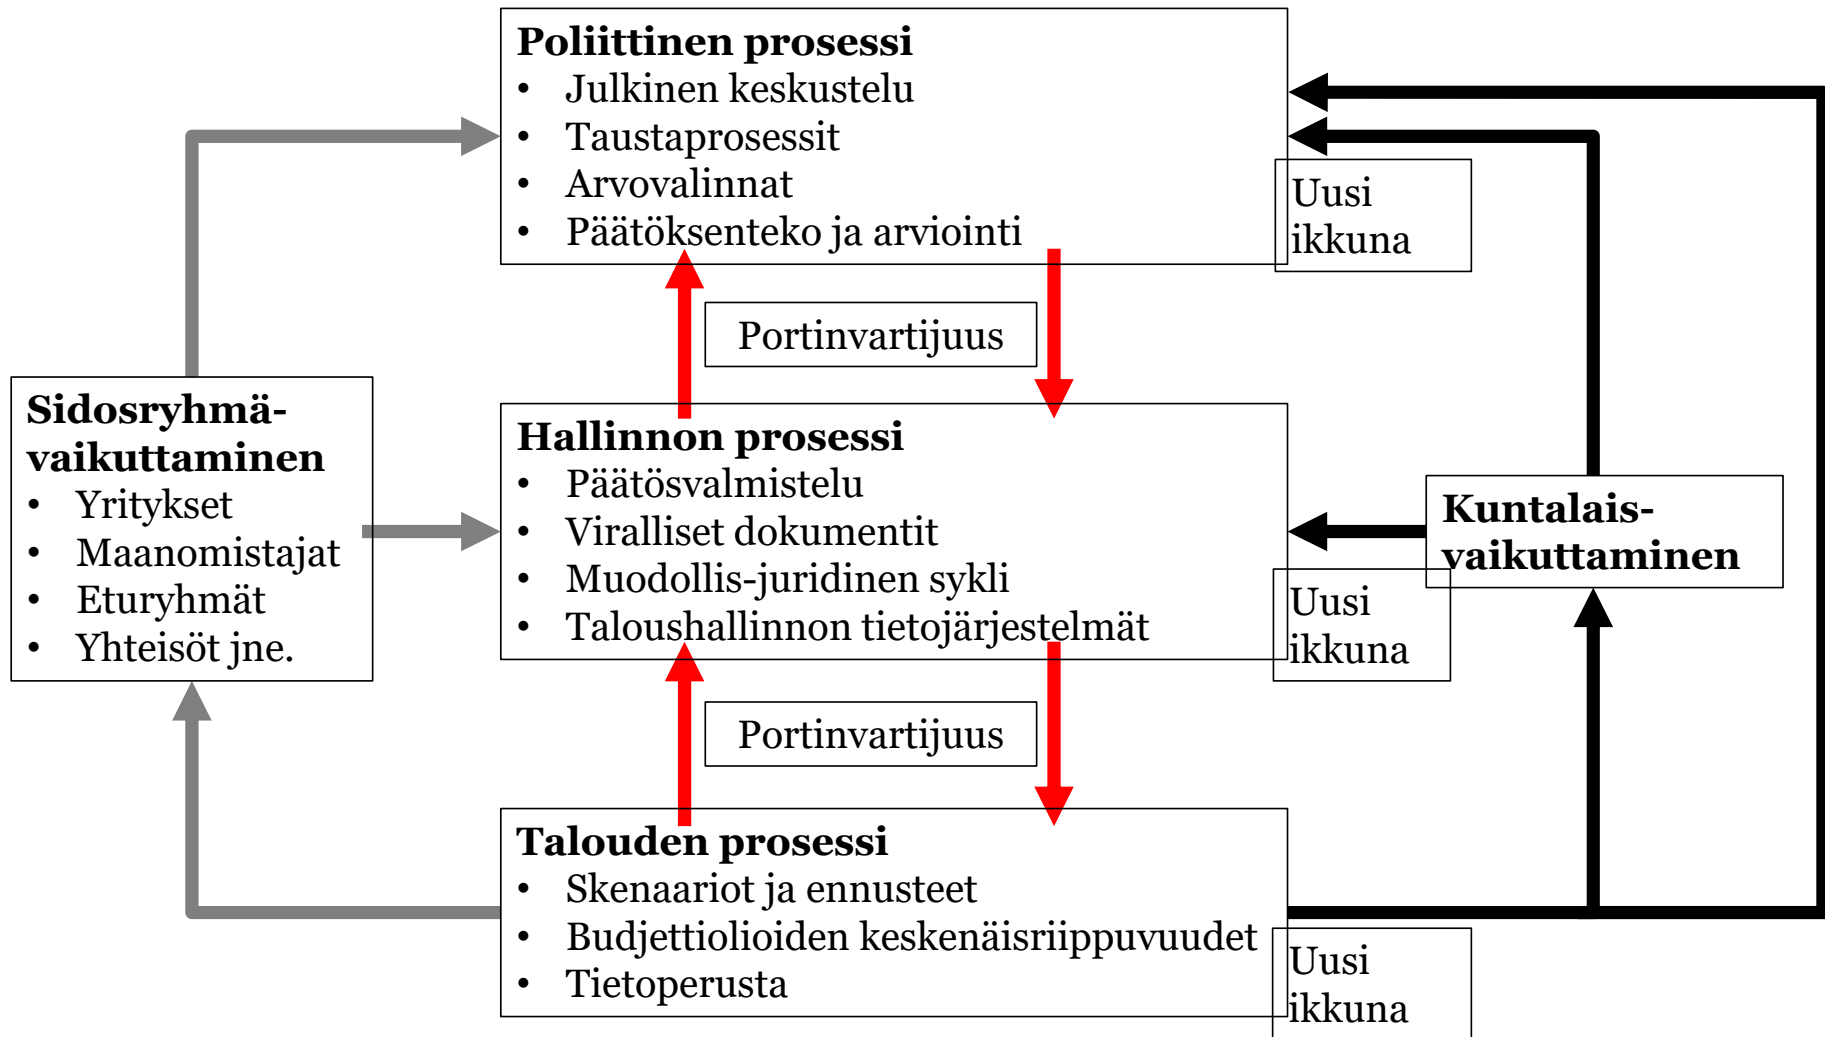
**Poliittinen prosessi**
- Julkinen keskustelu
- Taustaprosessit
- Arvovalinnat
- Päätöksenteko ja arviointi

Uusi ikkuna

Portinvartijuus

**Sidosryhmä-vaikuttaminen**
- Yritykset
- Maanomistajat
- Eturyhmät
- Yhteisöt jne.

**Hallinnon prosessi**
- Päätösvalmistelu
- Viralliset dokumentit
- Muodollis-juridinen sykli
- Taloushallinnon tietojärjestelmät

**Kuntalais-vaikuttaminen**

Uusi ikkuna

Portinvartijuus

**Talouden prosessi**
- Skenaariot ja ennusteet
- Budjettiolioiden keskenäisriippuvuudet
- Tietoperusta

Uusi ikkuna